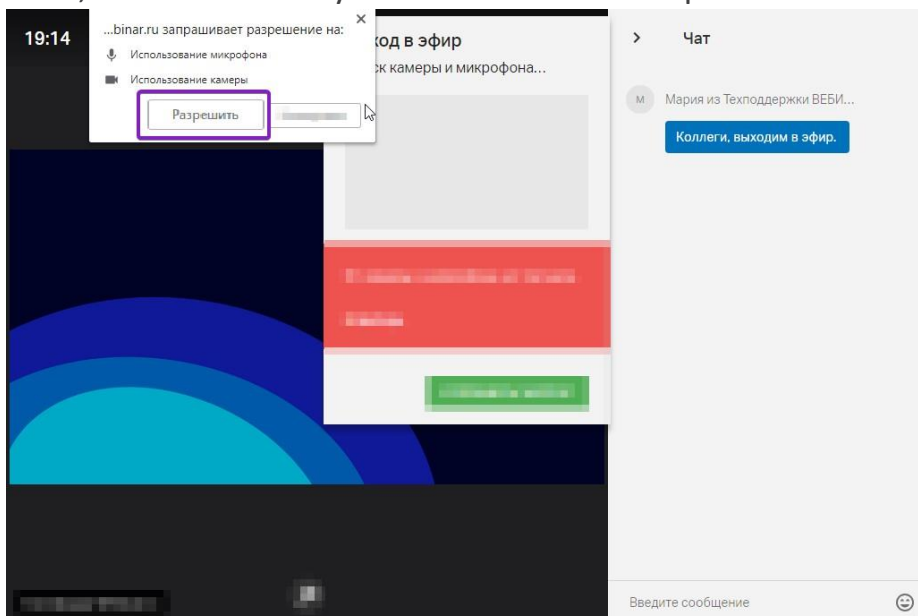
19:14

...binar.ru запрашивает разрешение на:
×
Использование микрофона
Использование камеры
Разрешить
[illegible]

ход в эфир
ск камеры и микрофона...

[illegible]

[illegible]

> Чат

М Мария из Техподдержки ВЕБИ...
Коллеги, выходим в эфир.

Введите сообщение